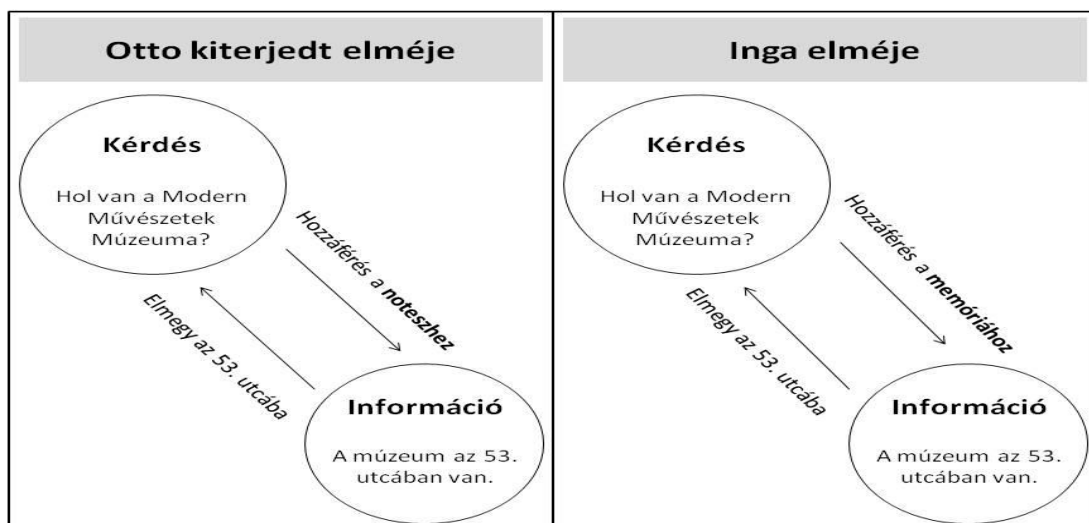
Otto kiterjedt elméje

Kérdés

Hol van a Modern Művészetek Múzeuma?

Hozzáférés a noteszhez

Elmegy az 53. utcába

Információ

A múzeum az 53. utcában van.

Inga elméje

Kérdés

Hol van a Modern Művészetek Múzeuma?

Hozzáférés a memóriához

Elmegy az 53. utcába

Információ

A múzeum az 53. utcában van.